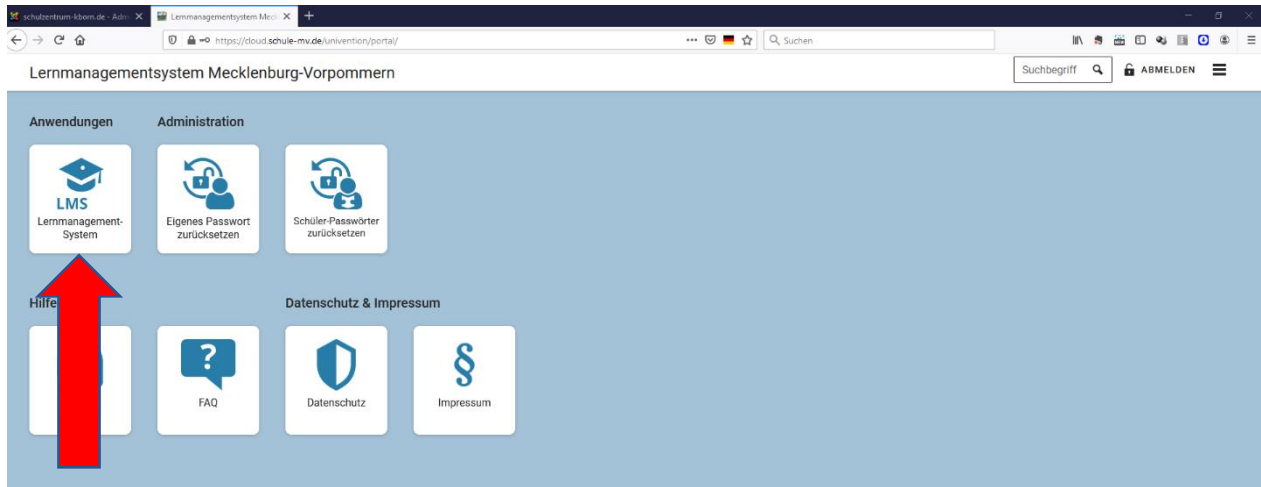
schulzentrum-kbom.de - Admi ×
Lernmanagementsystem Meck ×
+

https://cloud.schule-mv.de/univention/portal/

Suchen

Lernmanagementsystem Mecklenburg-Vorpommern

Suchbegriff

ABMELDEN

Anwendungen

Administration

LMS

Lernmanagement-System

Eigenes Passwort zurücksetzen

Schüler-Passwörter zurücksetzen

Hilfe

Datenschutz & Impressum

?

FAQ

Datenschutz

§

Impressum